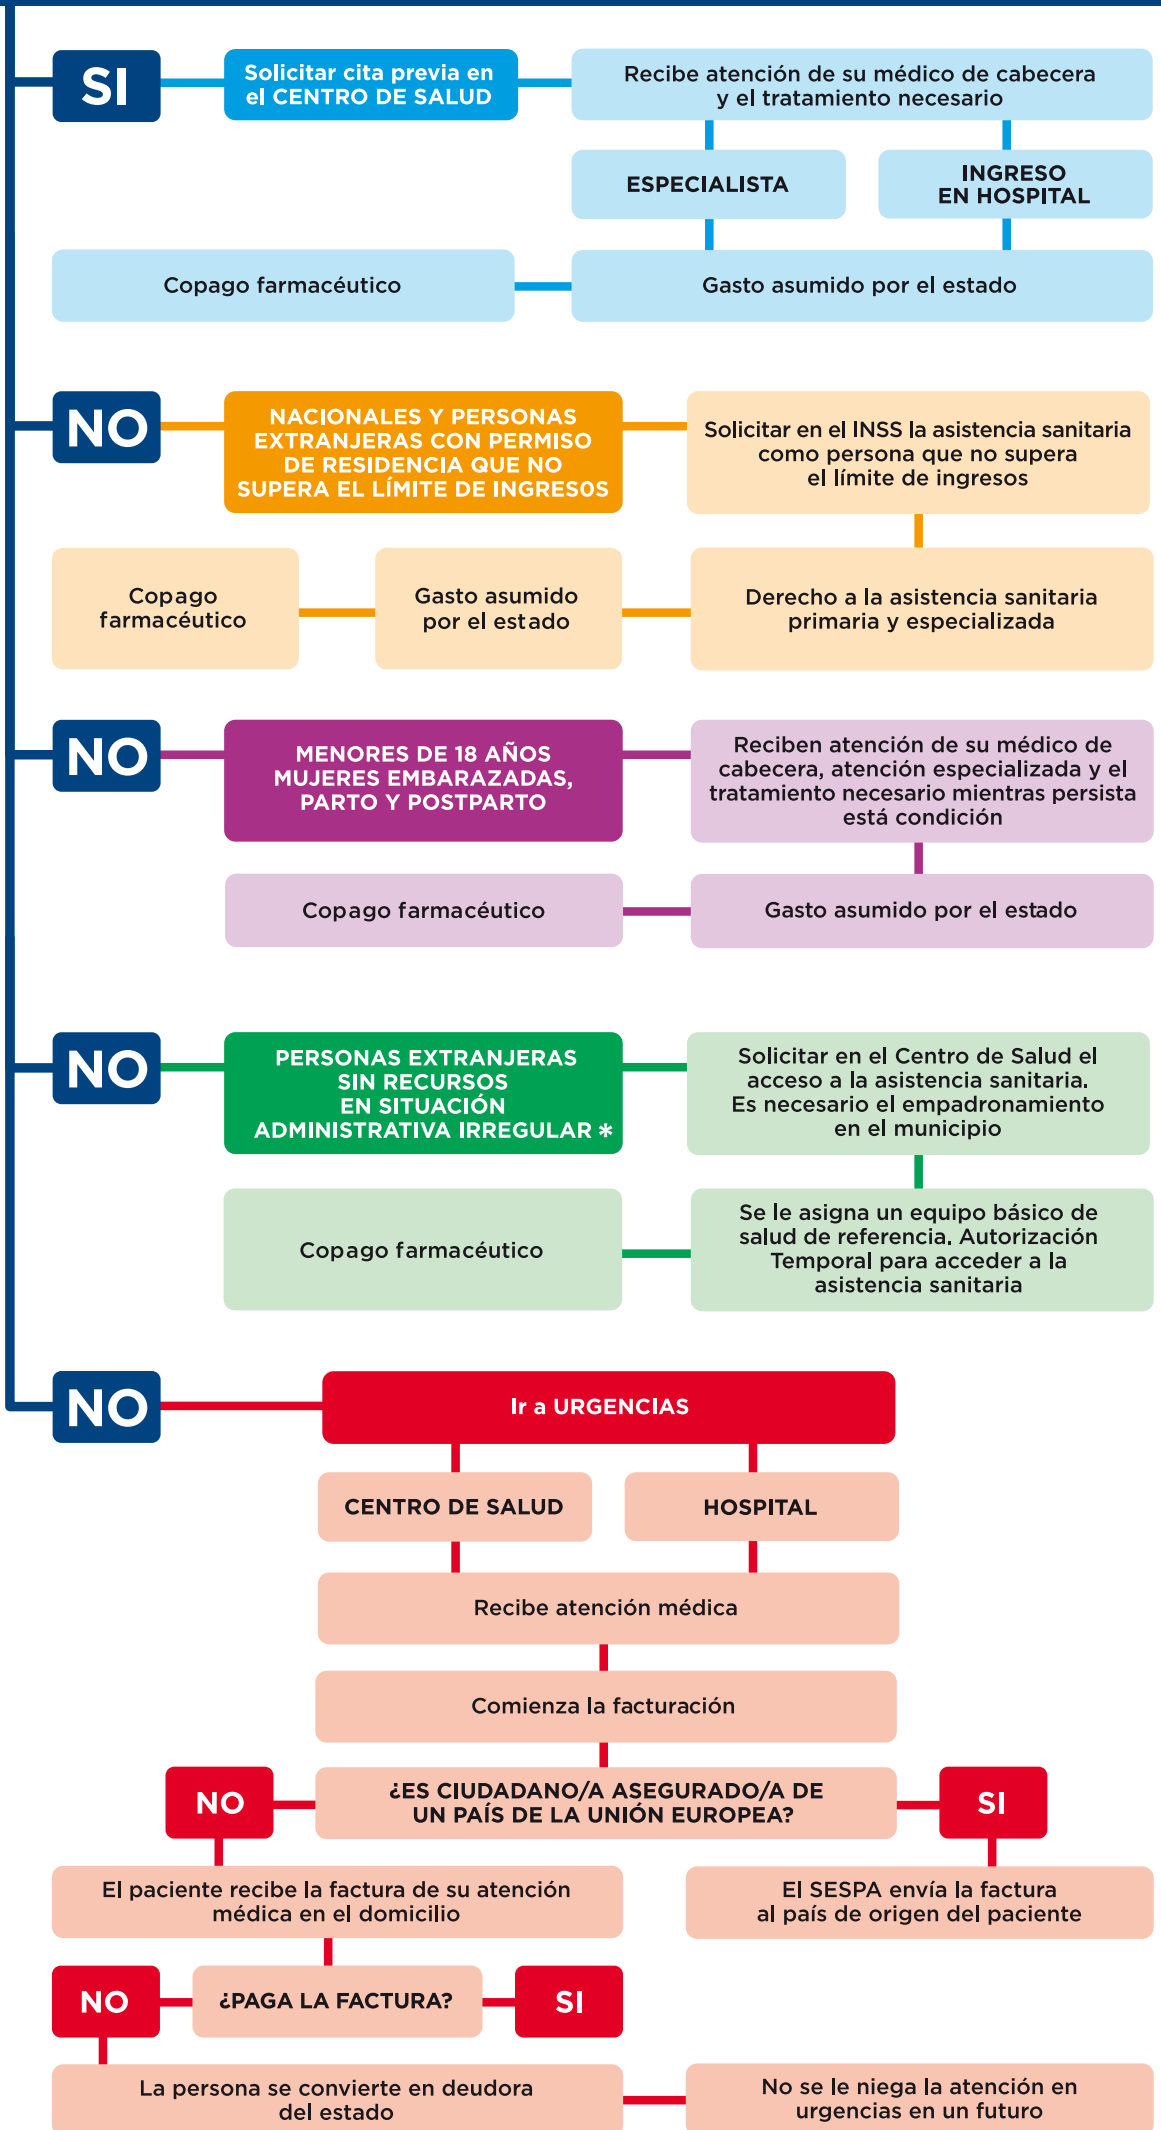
SI

Solicitar cita previa en el CENTRO DE SALUD

Recibe atención de su médico de cabecera y el tratamiento necesario

ESPECIALISTA

INGRESO EN HOSPITAL

Copago farmacéutico

Gasto asumido por el estado

NO

NACIONALES Y PERSONAS EXTRANJERAS CON PERMISO DE RESIDENCIA QUE NO SUPERA EL LÍMITE DE INGRESOS

Solicitar en el INSS la asistencia sanitaria como persona que no supera el límite de ingresos

Copago farmacéutico

Gasto asumido por el estado

Derecho a la asistencia sanitaria primaria y especializada

NO

MENORES DE 18 AÑOS MUJERES EMBARAZADAS, PARTO Y POSTPARTO

Reciben atención de su médico de cabecera, atención especializada y el tratamiento necesario mientras persista está condición

Copago farmacéutico

Gasto asumido por el estado

NO

PERSONAS EXTRANJERAS SIN RECURSOS EN SITUACIÓN ADMINISTRATIVA IRREGULAR *

Solicitar en el Centro de Salud el acceso a la asistencia sanitaria. Es necesario el empadronamiento en el municipio

Copago farmacéutico

Se le asigna un equipo básico de salud de referencia. Autorización Temporal para acceder a la asistencia sanitaria

NO

Ir a URGENCIAS

CENTRO DE SALUD

HOSPITAL

Recibe atención médica

Comienza la facturación

NO

¿ES CIUDADANO/A ASEGURADO/A DE UN PAÍS DE LA UNIÓN EUROPEA?

SI

El paciente recibe la factura de su atención médica en el domicilio

El SESPA envía la factura al país de origen del paciente

NO

¿PAGA LA FACTURA?

SI

La persona se convierte en deudora del estado

No se le niega la atención en urgencias en un futuro